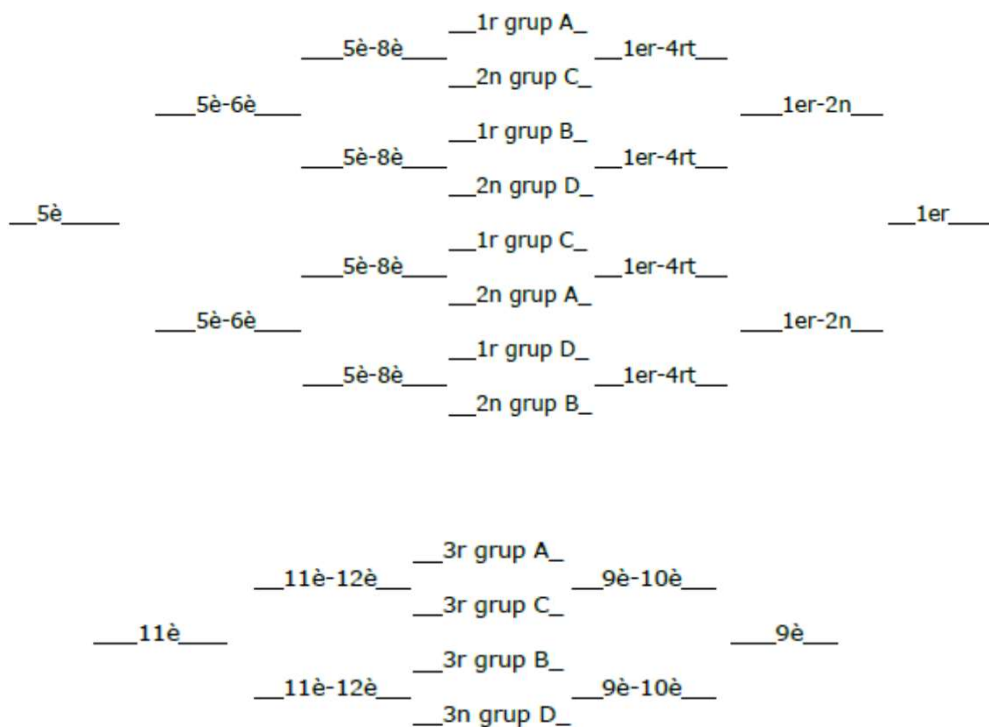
__1r grup A_
___5è-8è___ __1er-4rt___
__2n grup C_
___5è-6è___ ___1er-2n__
__1r grup B_
___5è-8è___ __1er-4rt___
__2n grup D_
__5è_____ __1er___
__1r grup C_
___5è-8è___ __1er-4rt___
__2n grup A_
___5è-6è___ ___1er-2n__
__1r grup D_
___5è-8è___ __1er-4rt___
__2n grup B_

__3r grup A_
__11è-12è___ __9è-10è__
__3r grup C_
___11è___ ___9è__
__3r grup B_
__11è-12è__ __9è-10è___
__3n grup D_